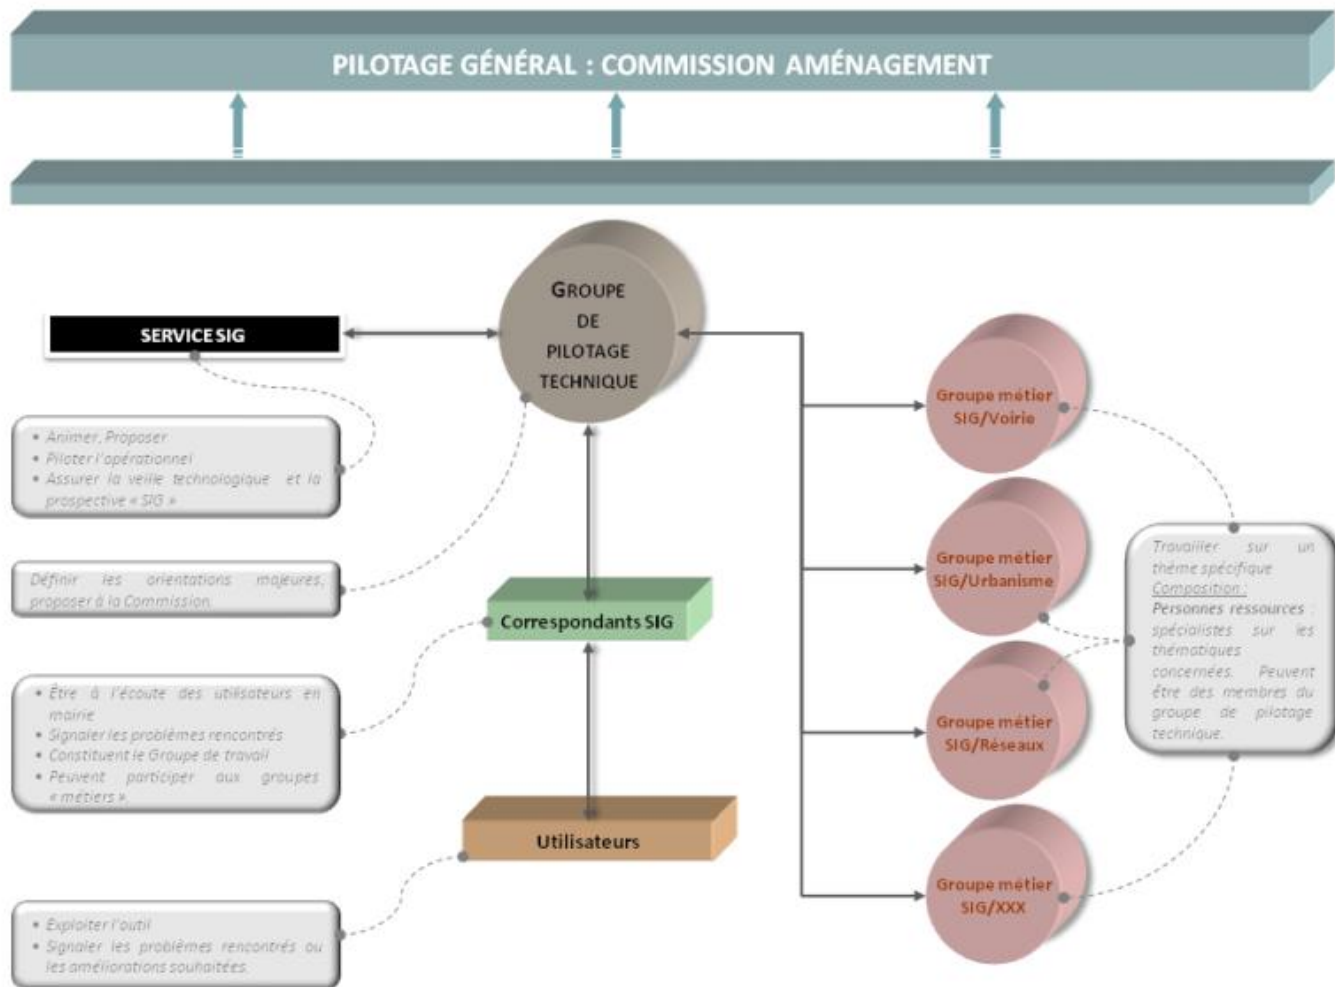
PILOTAGE GÉNÉRAL : COMMISSION AMÉNAGEMENT

GROUPE DE PILOTAGE TECHNIQUE

SERVICE SIG

• Animer, Proposer
• Piloter l'opérationnel
• Assurer la veille technologique et la prospective « SIG »

Définir les orientations majeures, proposer à la Commission

Correspondants SIG

• Être à l'écoute des utilisateurs en mairie
• Signaler les problèmes rencontrés
• Constituent le Groupe de travail
• Peuvent participer aux groupes « métiers »

Utilisateurs

• Exploiter l'outil
• Signaler les problèmes rencontrés ou les améliorations souhaitées.

Groupe métier SIG/Voirie

Groupe métier SIG/Urbanisme

Groupe métier SIG/Réseaux

Groupe métier SIG/XXX

Travailler sur un thème spécifique
Composition :
Personnes ressources : spécialistes sur les thématiques concernées. Peuvent être des membres du groupe de pilotage technique.